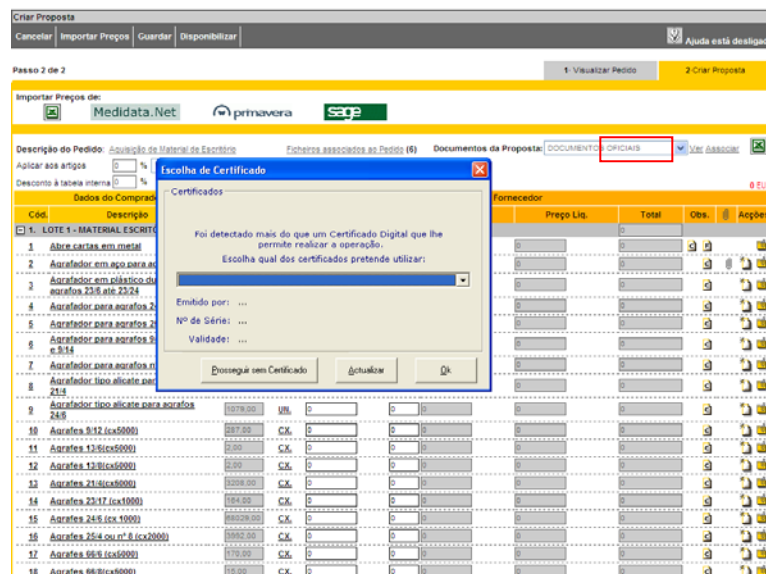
Criar Proposta

Cancelar | Importar Preços | Guardar | Disponibilizar

Ajuda está desliga

Passo 2 de 2

1· Visualizar Pedido

2·Criar Proposta

Importar Preços de:

Medidata.Net

primavera

sage

Descrição do Pedido: Aquisição de Material de Escritório

Ficheiros associados ao Pedido (6)

Documentos da Proposta: DOCUMENTOS OFICIAIS

Ver Associar

Aplicar aos artigos 0 %

Desconto à tabela interna 0 %

Dados do Comprador

Fornecedor

Cód.

Descrição

Preço Liq.

Total

Obs.

Acções

1. LOTE 1 - MATERIAL ESCRITÓ

Escolha de Certificado

Certificados

Foi detectado mais do que um Certificado Digital que lhe permite realizar a operação.

Escolha qual dos certificados pretende utilizar:

Emitido por: ...

Nº de Série: ...

Validade: ...

Prosseguir sem Certificado

Actualizar

Ok

1 Abre cartas em metal

2 Agrafador em aço para ag

3 Agrafador em plástico du agrafos 23/6 até 23/24

4 Agrafador para agrafos 2

5 Agrafador para agrafos 2

6 Agrafador para agrafos 9 e 9/14

7 Agrafador para agrafos n

8 Agrafador tipo alicate par 21/4

9 Agrafador tipo alicate para agrafos 24/6 1070.00 UN.

10 Agrafos 9/12 (cx5000) 287.00 CX.

11 Agrafos 13/6(cx5000) 2.00 CX.

12 Agrafos 13/8(cx5000) 2.00 CX.

13 Agrafos 21/4(cx5000) 3208.00 CX.

14 Agrafos 23/17 (cx1000) 164.00 CX.

15 Agrafos 24/6 (cx 1000) 89029.00 CX.

16 Agrafos 25/4 ou nº 8 (cx2000) 3992.00 CX.

17 Agrafos 66/6 (cx5000) 170.00 CX.

18 Agrafos 66/8(cx5000) 15.00 CX.

0 EU